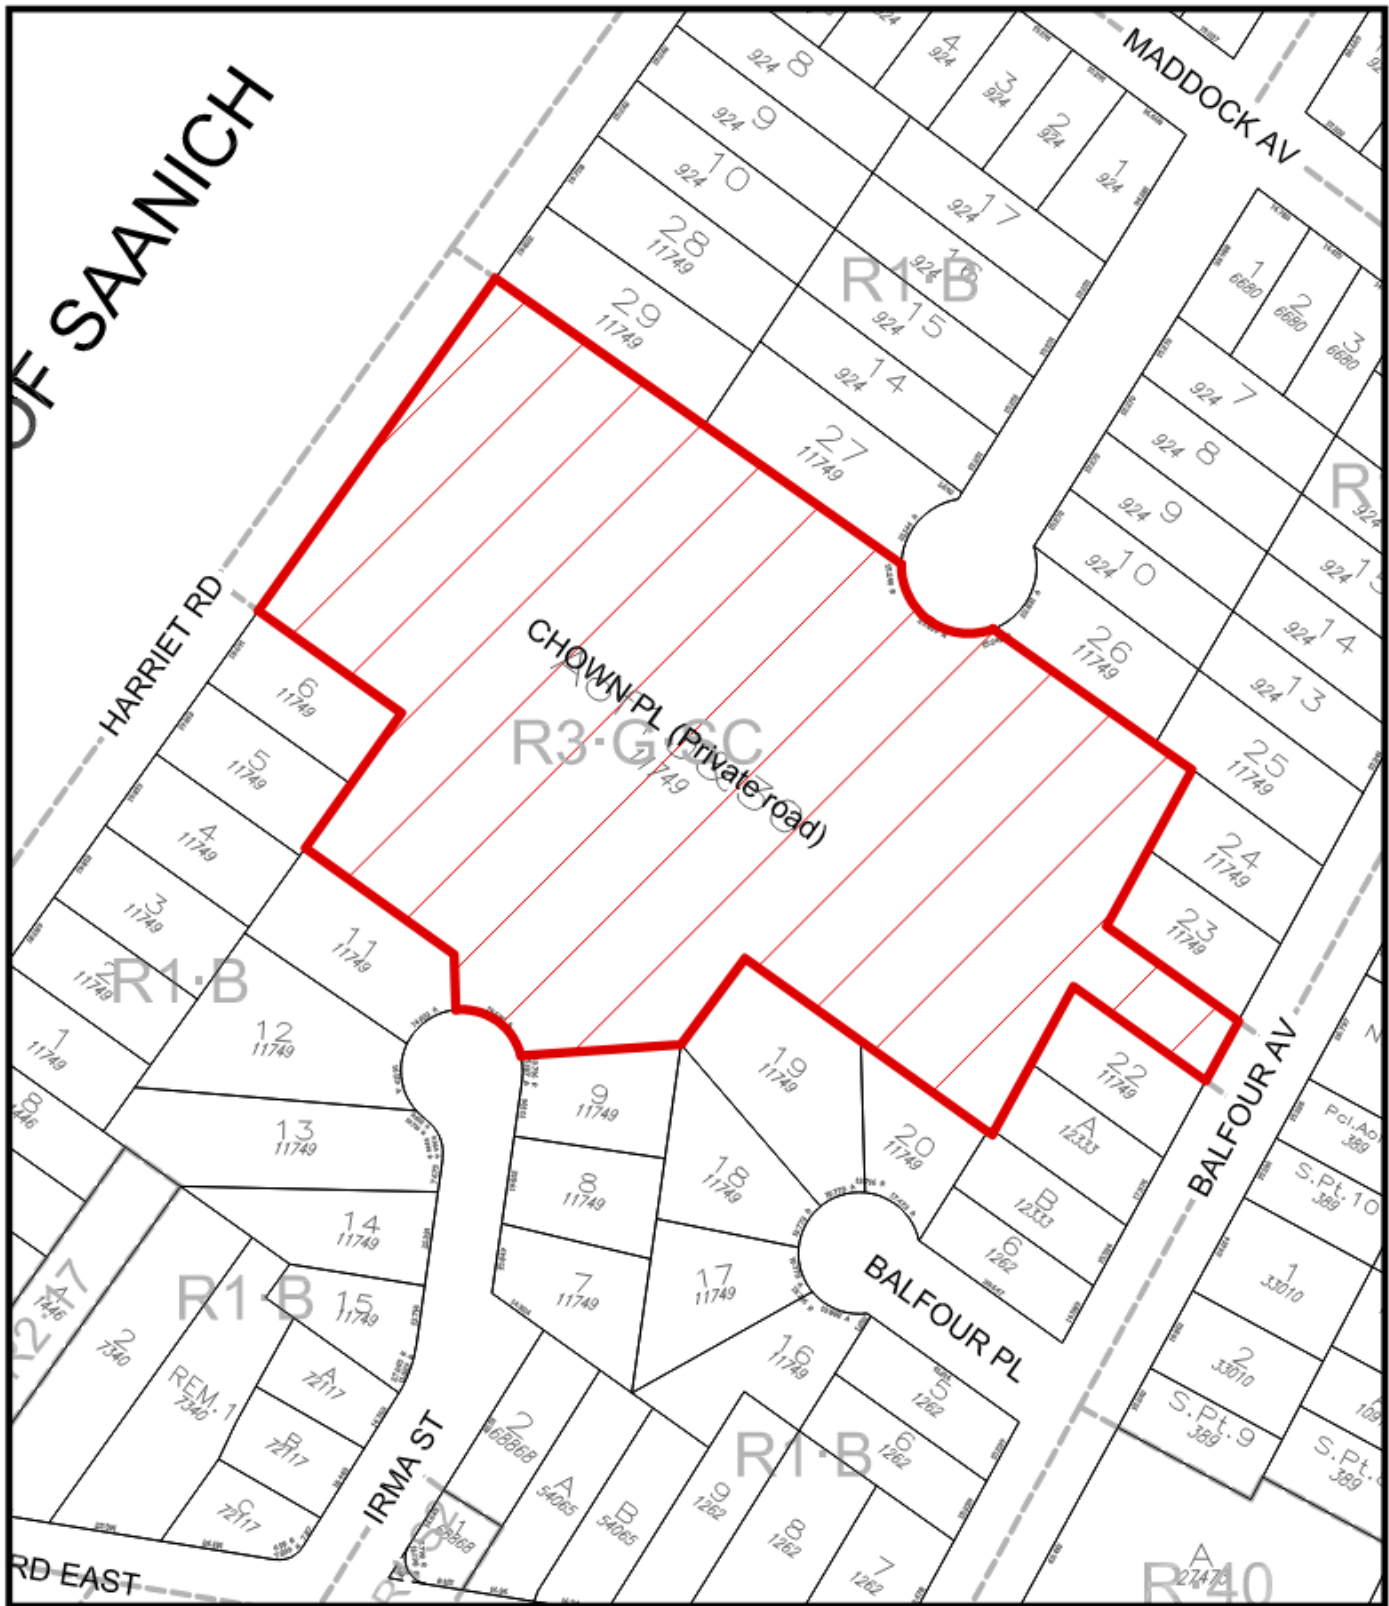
OF SAANICH

MADDOCK AV

HARRIET RD

CHOWN PL (Private road)

R3-G CC

R1-B

R1-B

R1-B

R1-B

BALFOUR AV

BALFOUR PL

IRMA ST

RD EAST

R-40

8 924
9 924
10 924
4 924
3 924
2 924
1 924
17 924
16 924
15 924
14 924
28 11749
29 11749
27 11749
26 11749
25 11749
24 11749
23 11749
22 11749
1 6680
2 6680
3 6680
7 924
8 924
9 924
10 924
13 924
14 924
13 924
6 11749
5 11749
4 11749
3 11749
2 11749
1 11749
11 11749
12 11749
13 11749
14 11749
15 11749
9 11749
8 11749
7 11749
19 11749
18 11749
17 11749
16 11749
20 11749
A 12333
B 12333
6 1262
5 1262
6 1262
7 1262
8 1262
9 1262
A 54065
B 54065
2 68868
1 68868
A 72117
B 72117
C 72117
REM. 1 7340
2 7340
1446
Pcl.A 389
S.Pt.10 389
1 33010
2 33010
S.Pt.9 389
S.Pt. 389
A 27473